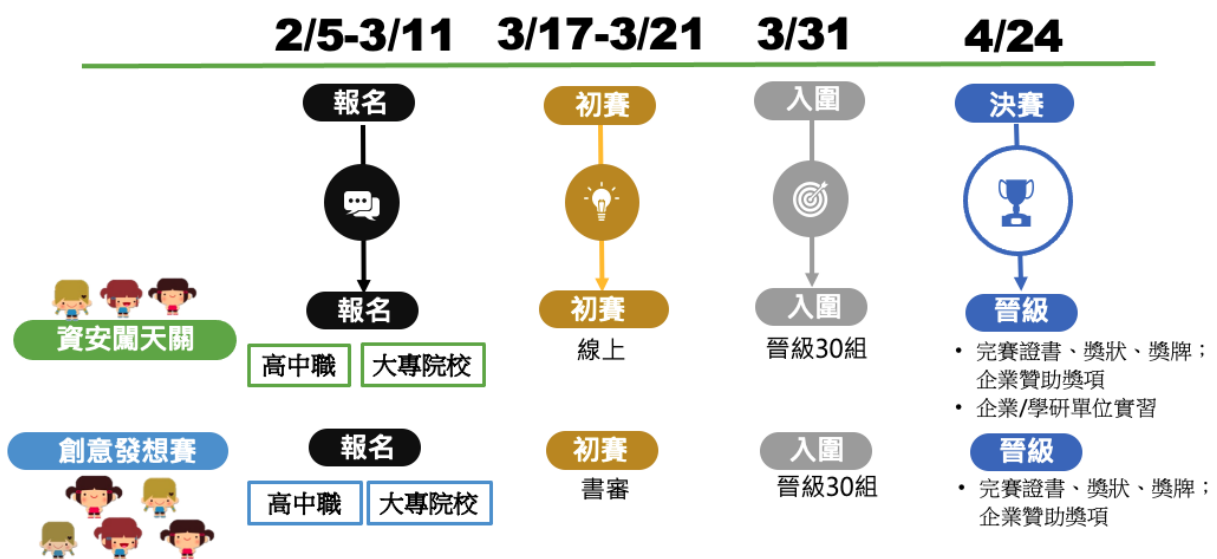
2/5-3/11　3/17-3/21　3/31　4/24

報名　初賽　入圍　決賽

資安闖天關
報名
高中職　大專院校
初賽
線上
入圍
晉級30組
晉級
• 完賽證書、獎狀、獎牌；企業贊助獎項
• 企業/學研單位實習

創意發想賽
報名
高中職　大專院校
初賽
書審
入圍
晉級30組
晉級
• 完賽證書、獎狀、獎牌；企業贊助獎項